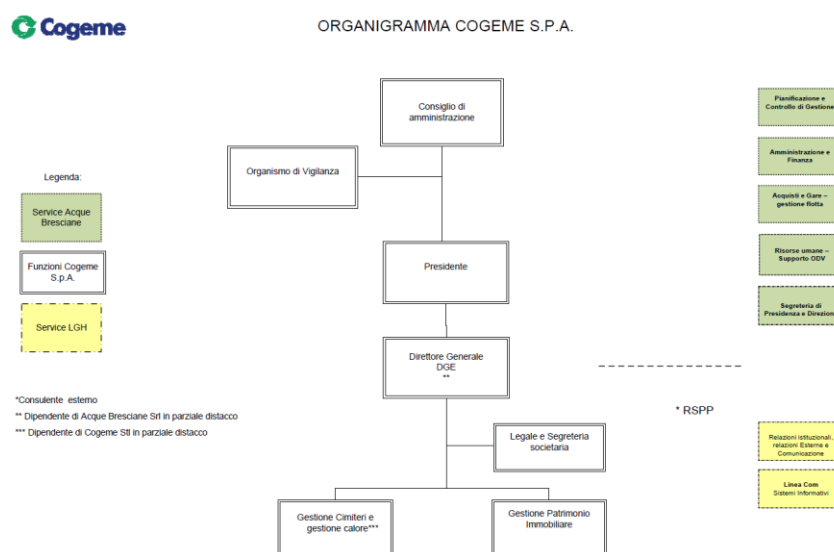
Cogeme

ORGANIGRAMMA COGEME S.P.A.

Consiglio di amministrazione

Organismo di Vigilanza

Presidente

Direttore Generale DGE **

Legale e Segreteria societaria

Gestione Cimiteri e gestione calore***

Gestione Patrimonio Immobiliare

Legenda:

Service Acque Bresciane

Funzioni Cogeme S.p.A.

Service LGH

*Consulente esterno
** Dipendente di Acque Bresciane Srl in parziale distacco
*** Dipendente di Cogeme Stl in parziale distacco

* RSPP

Pianificazione e Controllo di Gestione

Amministrazione e Finanza

Acquisti e Gare – gestione flotta

Risorse umane – Supporto ODV

Segreteria di Presidenza e Direzione

Relazioni istituzionali, relazioni Esterne e Comunicazione

Linea Com Sistemi Informativi